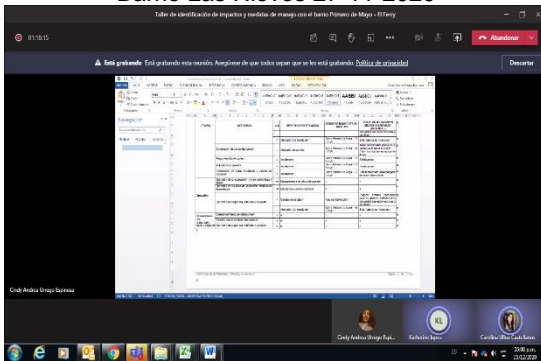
Barrio Las Nieves 27-11-2020

Taller de identificación de impactos y medidas de manejo con el barrio Primero de Mayo - El Ferry

01:18:15

Abandonar

Está grabando Está grabando esta reunión. Asegúrese de que todos sepan que se les está grabando. Política de privacidad

Descartar

Cindy Andrea Orrego Espinosa

Cindy Andrea Orrego Espi...

KL

Katherine lopez

Carolina Ulloa Castellanos

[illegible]